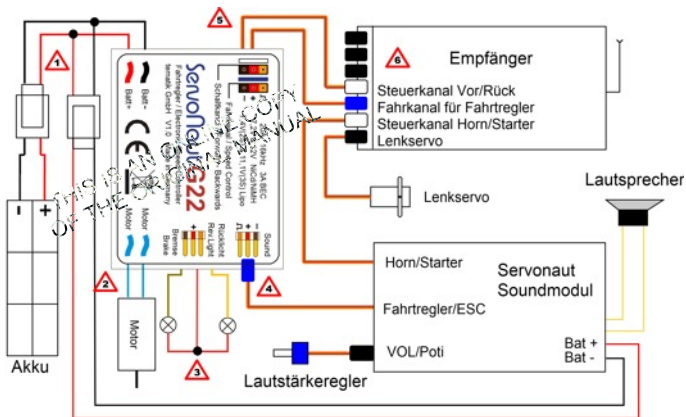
5

1

6

Empfänger

Steuerkanal Vor/Rück
Fahrkanal für Fahrtregler
Steuerkanal Horn/Starter
Lenkservo

Servonaut G22

Batt -
Batt +

Fahrregler / Electronic Speed Controller
tematik GmbH V1.0

CE

Schaltkanal / Switch Channel
Fahrkanal / Speed Control
Forwards Backwards
6V..12V NiCd/NiMH
2S..3S LiPo
16kHz 3A BEC

THIS IS AN ONLINE COPY OF THE ORIGINAL MANUAL

Motor
Motor

Bremse Brake
Rücklicht Rev.Light
Sound

Lenkservo

Lautsprecher

- +

Akku

2

Motor

3

4

Horn/Starter

Servonaut Soundmodul

Fahrtregler/ESC

VOL/Poti

Bat +
Bat -

Lautstärkeregler